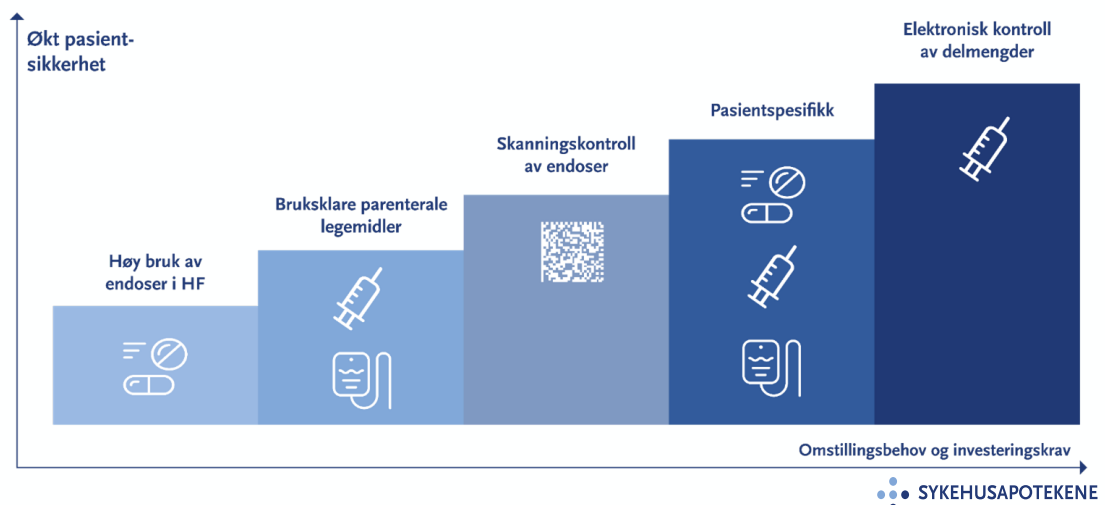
Økt pasientsikkerhet

Høy bruk av endoser i HF

Bruksklare parenterale legemidler

Skanningskontroll av endoser

Pasientspesifikk

Elektronisk kontroll av delmengder

Omstillingsbehov og investeringskrav

SYKEHUSAPOTEKENE